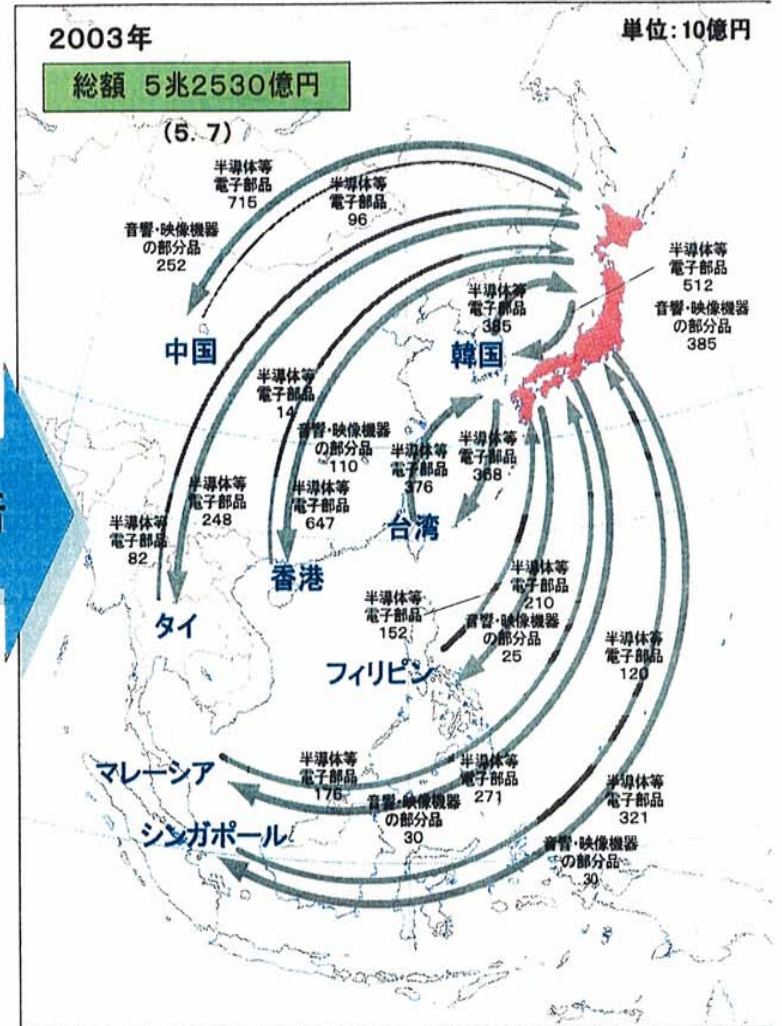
2003年

単位:10億円

総額 5兆2530億円

(5. 7)

半導体等
電子部品
715

半導体等
電子部品
96

音響・映像機器
の部分品
252

半導体等
電子部品
512

音響・映像機器
の部分品
385

半導体等
電子部品
385

中国

韓国

半導体等
電子部品
14

音響・映像機器
の部分品
110

半導体等
電子部品
376

半導体等
電子部品
368

半導体等
電子部品
248

半導体等
電子部品
647

半導体等
電子部品
82

台湾

香港

半導体等
電子部品
210

タイ

半導体等
電子部品
152

音響・映像機器
の部分品
25

半導体等
電子部品
120

フィリピン

半導体等
電子部品
176

半導体等
電子部品
271

マレーシア

半導体等
電子部品
321

音響・映像機器
の部分品
30

シンガポール

音響・映像機器
の部分品
30